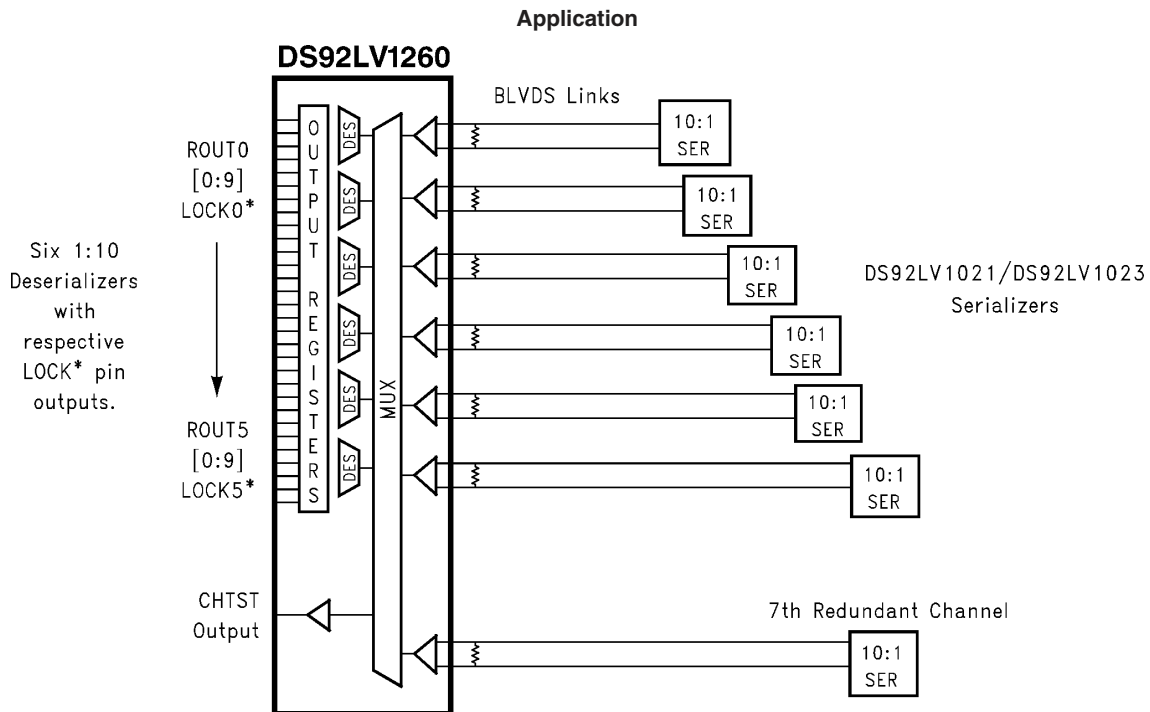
Application

DS92LV1260

BLVDS Links

ROUT0
[0:9]
LOCK0*

Six 1:10
Deserializers
with
respective
LOCK* pin
outputs.

ROUT5
[0:9]
LOCK5*

OUTPUT REGISTERS

DES
DES
DES
DES
DES
DES

MUX

10:1
SER

10:1
SER

10:1
SER

10:1
SER

10:1
SER

10:1
SER

DS92LV1021/DS92LV1023
Serializers

CHTST
Output

7th Redundant Channel

10:1
SER